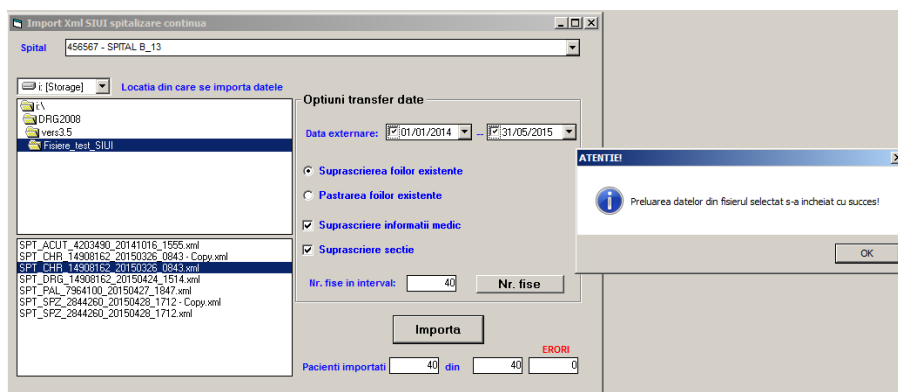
Import Xml SIUI spitalizare continua

Spital 456567 - SPITAL B_13

i: [Storage]

Locatia din care se importa datele

i:\
DRG2008
vers3.5
Fisiere_test_SIUI

SPT_ACUT_4203490_20141016_1555.xml
SPT_CHR_14908162_20150326_0843 - Copy.xml
SPT_CHR_14908162_20150326_0843.xml
SPT_DRG_14908162_20150424_1514.xml
SPT_PAL_7964100_20150427_1847.xml
SPT_SPZ_2844260_20150428_1712 - Copy.xml
SPT_SPZ_2844260_20150428_1712.xml

Optiuni transfer date

Data externare: 01/01/2014 -- 31/05/2015

Suprascrierea foilor existente

Pastrarea foilor existente

Suprascriere informatii medic

Suprascriere sectie

Nr. fise in interval: 40

Nr. fise

Importa

ERORI

Pacienti importati 40 din 40 0

ATENTIE!

Preluarea datelor din fisierul selectat s-a incheiat cu succes!

OK